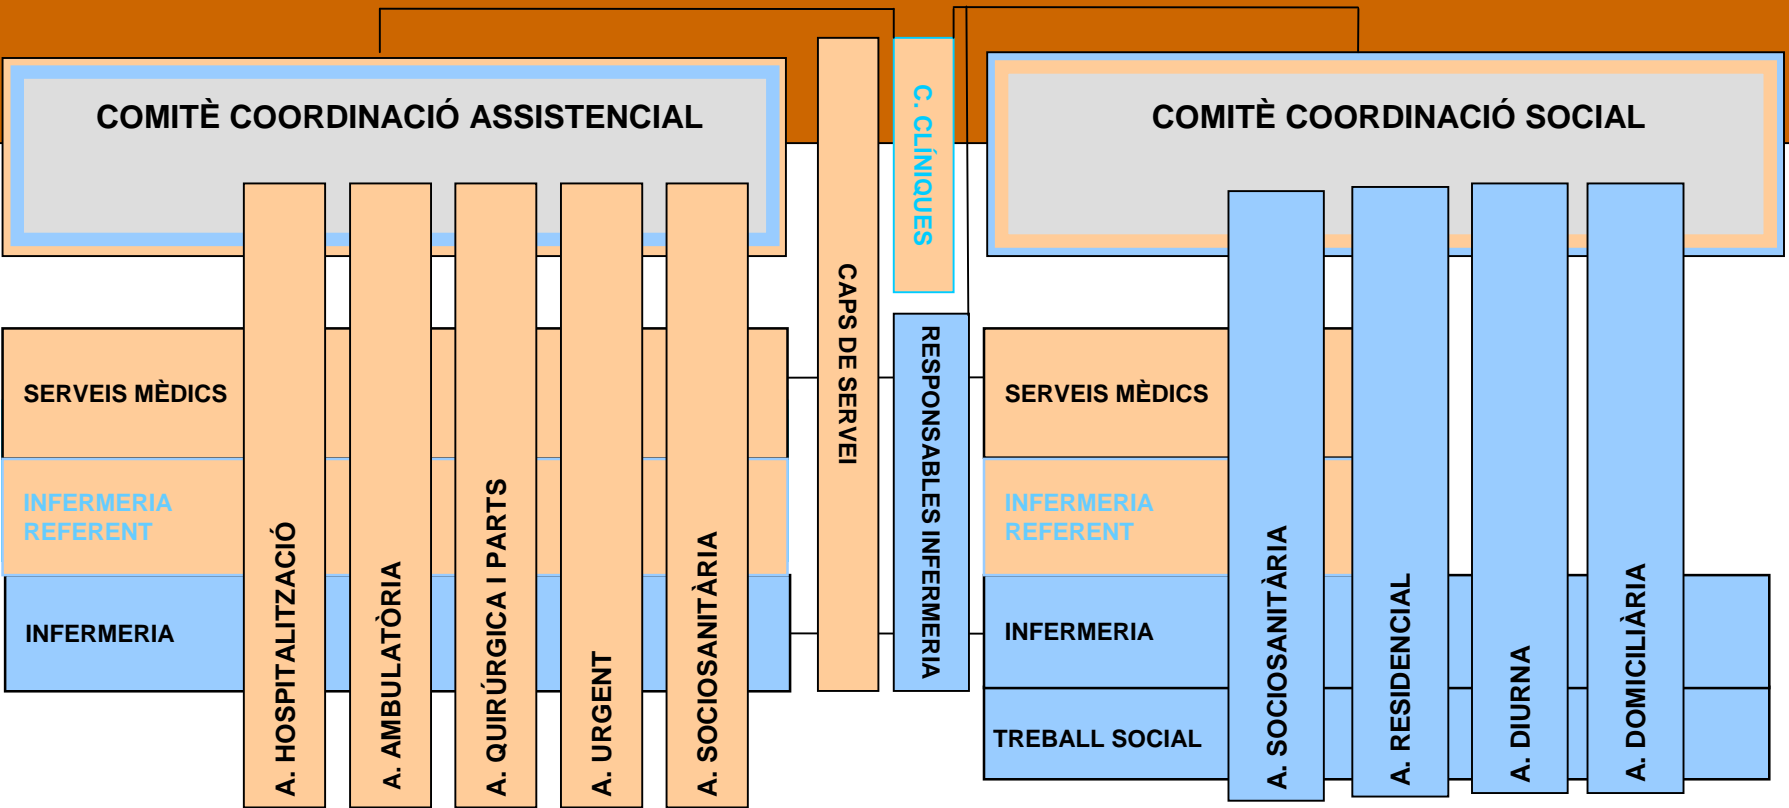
COMITÈ COORDINACIÓ ASSISTENCIAL

C. CLÍNIQUES

COMITÈ COORDINACIÓ SOCIAL

SERVEIS MÈDICS

INFERMERIA REFERENT

INFERMERIA

A. HOSPITALITZACIÓ

A. AMBULATÒRIA

A. QUIRÚRGICA I PARTS

A. URGENT

A. SOCIOSANITÀRIA

CAPS DE SERVEI

RESPONSABLES INFERMERIA

SERVEIS MÈDICS

INFERMERIA REFERENT

INFERMERIA

TREBALL SOCIAL

A. SOCIOSANITÀRIA

A. RESIDENCIAL

A. DIURNA

A. DOMICILIÀRIA